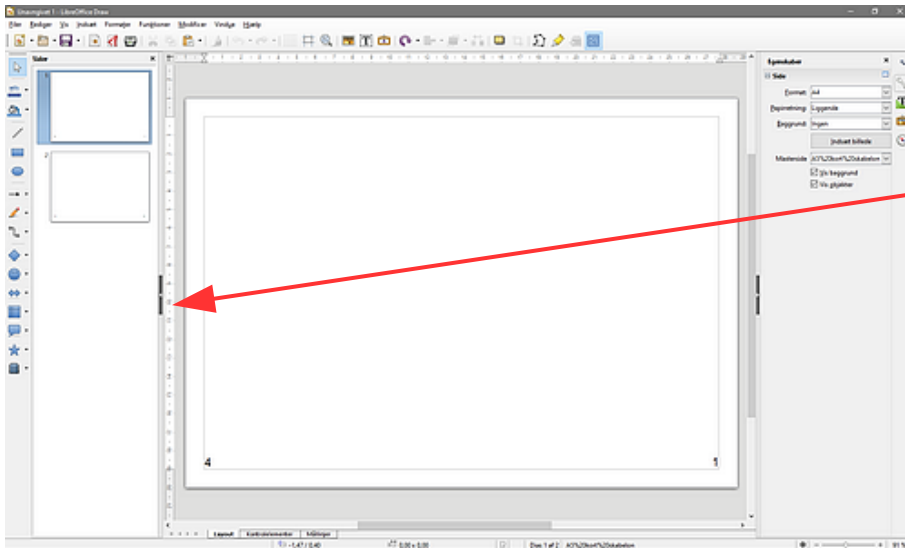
Unavngivet 1 - LibreOffice Draw

Filer Rediger Vis Indsæt Formater Funktioner Modificer Vindue Hjælp

Sider

1

2

Egenskaber

Side

Format: A4

Papirretning: Liggende

Baggrund: Ingen

Indsæt billede

Masterside: A3%20kort%20skabelon

Vis baggrund

Vis objekter

4

1

Layout Kontrolelementer Mållinjer

-1,47 / 0,40

0,00 x 0,00

Dias 1 af 2

A3%20kort%20skabelon